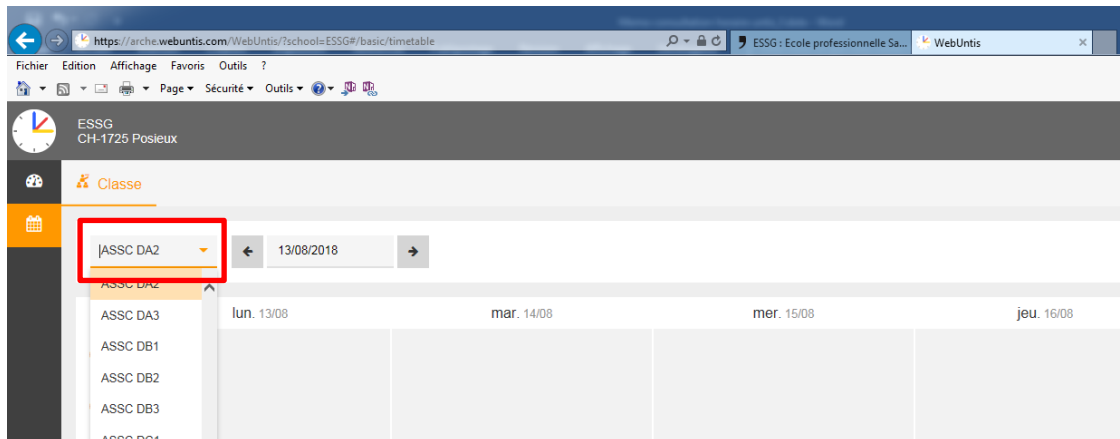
https://arche.webuntis.com/WebUntis/?school=ESSG#/basic/timetable
ESSG : Ecole professionnelle Sa...
WebUntis
Fichier Edition Affichage Favoris Outils ?
Page ▾ Sécurité ▾ Outils ▾
ESSG
CH-1725 Posieux
Classe
ASSC DA2
13/08/2018
ASSC DA2
ASSC DA3
ASSC DB1
ASSC DB2
ASSC DB3
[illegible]
lun. 13/08
mar. 14/08
mer. 15/08
jeu. 16/08